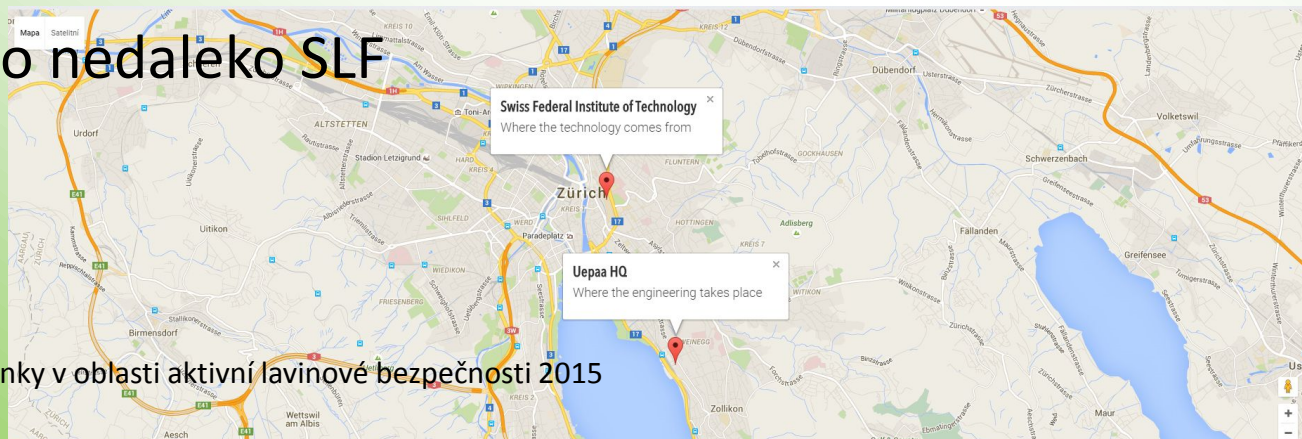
Mapa Satelitní

o nedaleko SLF

Swiss Federal Institute of Technology
Where the technology comes from

Uepaa HQ
Where the engineering takes place

nky v oblasti aktivní lavinové bezpečnosti 2015

Zürich
Dübendorf
Volketswil
Schwerzenbach
Urdorf
ALTSTETTEN
Stadion Letzigrund
Uitikon
Paradeplatz
Birmensdorf
Fällanden
Greifensee
Wettswil am Albis
Aesch
Zollikon
Maur
HOTTINGEN
FLUNTERN
GOCKHAUSEN
Adlisberg
WIEDIKON
FRIESENBERG
WITIKON
SIHLFELD
WERD
HARD
KREIS 4
KREIS 7
KREIS 12
KREIS 6
Zürichstrasse
Dübendorfstrasse
Usterstrasse
Greifenseestrasse
Birmensdorferstrasse
Uitikonerstrasse
Forchstrasse
Seestrasse
Tobelhofstrasse
Witikonerstrasse
RIESBACH
E41
E60
3
17
1H
3W
53
+
−